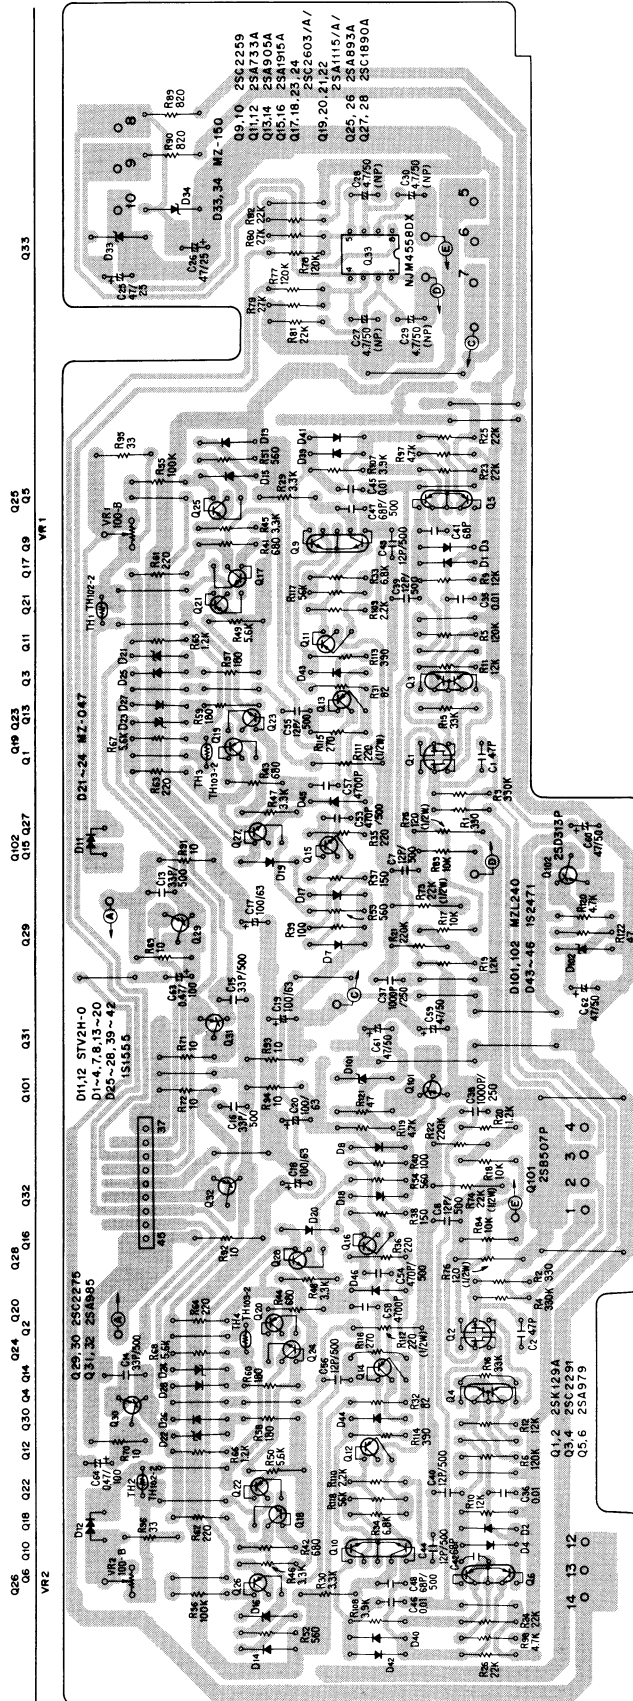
Q33

Q9,10 2SC2259
Q11,12 2SA733A
Q13,14 2SA905A
Q15,16 2SA1915A
Q17,18,23,24 2SC2603/A/
Q19,20,21,22 2SA1115/A/
Q25,26 2SA893A
Q27,28 2SC1890A

D33,34 MZ-150

NJM4558DX

Q25 Q5 Q17 Q9 Q21 Q11 Q3 Q23 Q13 Q19 Q1 Q102 Q15 Q27 Q29 Q31 Q101 Q32 Q28 Q16 Q20 Q2 Q24 Q14 Q4 Q30 Q12 Q22 Q18 Q10 Q26 Q6

VR1 VR2

D21~24 MZ-047

D11,12 STV2H-O
D1~4,7,8,13~20
D25~28,39~42
1S1555

Q29,30 2SC2275
Q31,32 2SA985

D101,102 MZL240
D43~46 1S2471

Q101 2SB507P

Q102 2SD313P

Q1,2 2SK129A
Q3,4 2SC2291
Q5,6 2SA979

14 13 12
1 2 3 4
5 6 7
8 9 10